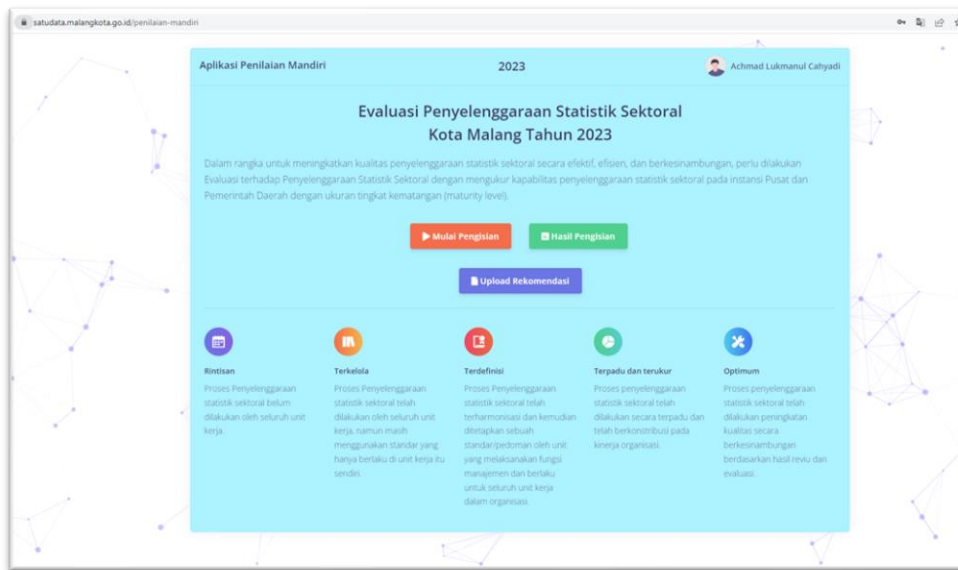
satudata.malangkota.go.id/penilaian-mandiri

Aplikasi Penilaian Mandiri

2023

Achmad Lukmanul Cahyadi

Evaluasi Penyelenggaraan Statistik Sektoral Kota Malang Tahun 2023

Dalam rangka untuk meningkatkan kualitas penyelenggaraan statistik sektoral secara efektif, efisien, dan berkesinambungan, perlu dilakukan Evaluasi terhadap Penyelenggaraan Statistik Sektoral dengan mengukur kapabilitas penyelenggaraan statistik sektoral pada instansi Pusat dan Pemerintah Daerah dengan ukuran tingkat kematangan (maturity level).

Mulai Pengisian

Hasil Pengisian

Upload Rekomendasi

Rintisan

Proses Penyelenggaraan statistik sektoral belum dilakukan oleh seluruh unit kerja.

Terkelola

Proses Penyelenggaraan statistik sektoral telah dilakukan oleh seluruh unit kerja, namun masih menggunakan standar yang hanya berlaku di unit kerja itu sendiri.

Terdefinisi

Proses Penyelenggaraan statistik sektoral telah terharmonisasi dan kemudian ditetapkan sebuah standar/pedoman oleh unit yang melaksanakan fungsi manajemen dan berlaku untuk seluruh unit kerja dalam organisasi.

Terpadu dan terukur

Proses penyelenggaraan statistik sektoral telah dilakukan secara terpadu dan telah berkontribusi pada kinerja organisasi.

Optimum

Proses penyelenggaraan statistik sektoral telah dilakukan peningkatan kualitas secara berkesinambungan berdasarkan hasil reviu dan evaluasi.